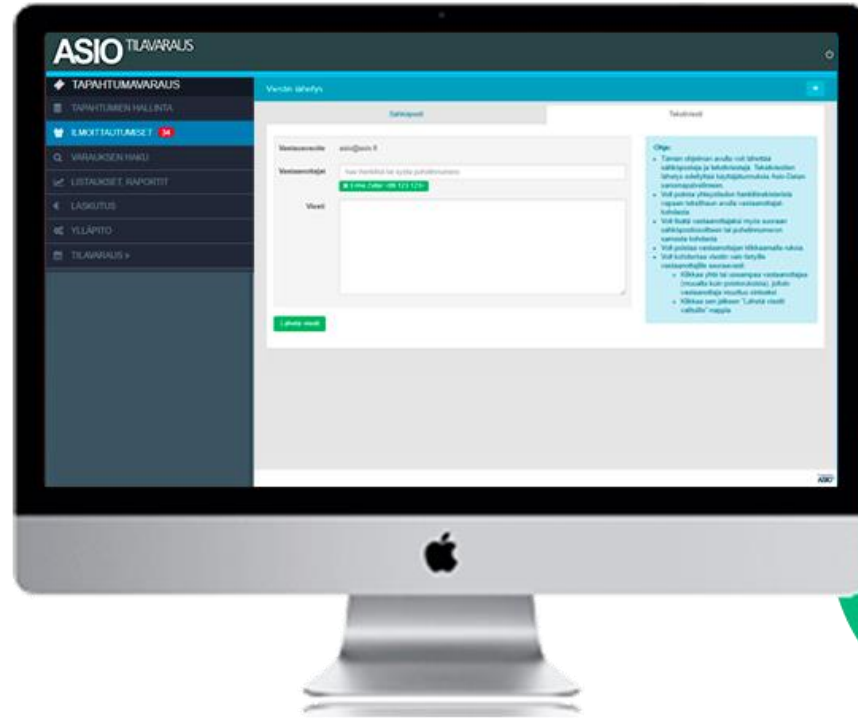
ASIO TILAVARAUS

TAPAHTUMAVARAUS
TAPAHTUMIEN HALLINTA
ILMOITTAUTUMISET 34
VARAUKSEN HAKU
LISTAUKSET, RAPORTIT
LASKUTUS
YLLÄPITO
TILAVARAUS »

Viestin lähetys

Sähköposti
Tekstiviesti

Vastaanottaja asio@asio.fi
Vastaanottajat Hae henkilöä tai syötä puhelinnumero
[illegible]
Viesti

Lähetä viesti

Ohje:
• Tämän ohjelman avulla voit lähettää sähköpostia ja tekstiviestejä. Tekstiviestien lähetys edellyttää käyttäjätunnuksia Asio-Datan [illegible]
• Voit poistaa yhteystiedon henkilörekisteristä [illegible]
• Voit lisätä vastaanottajaksi myös suoraan sähköpostiosoitteen tai puhelinnumeron samasta kohdasta
• Voit poistaa vastaanottajan klikkaamalla ruksia
• Voit kohdistaa viestin vain tietyille vastaanottajille seuraavasti:
◦ Klikkaa yhtä tai useampaa vastaanottajaa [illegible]
◦ Klikkaa sen jälkeen "Lähetä viesti valituille" nappia

ASIO